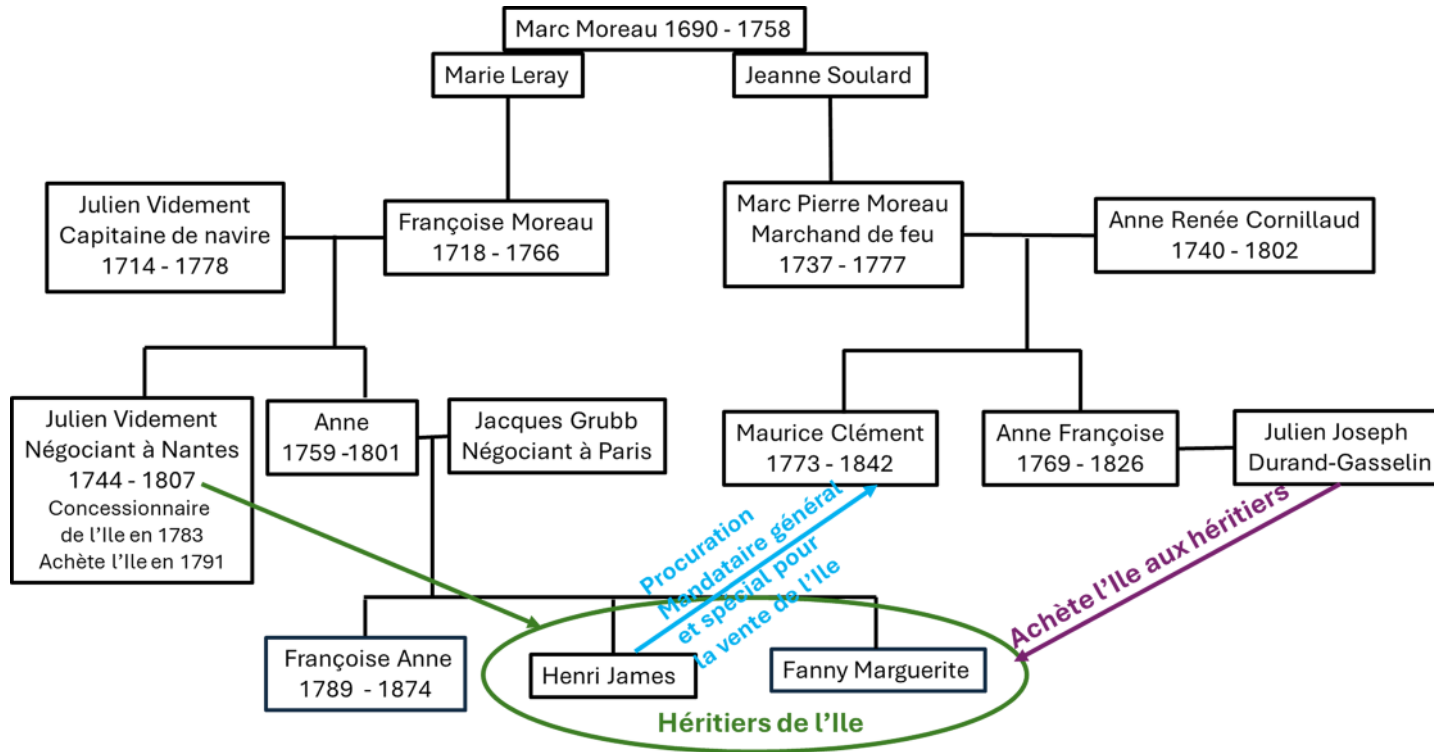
Marc Moreau 1690 - 1758

Marie Leray

Jeanne Soulard

Julien Videment
Capitaine de navire
1714 - 1778

Françoise Moreau
1718 - 1766

Marc Pierre Moreau
Marchand de feu
1737 - 1777

Anne Renée Cornillaud
1740 - 1802

Julien Videment
Négociant à Nantes
1744 - 1807
Concessionnaire
de l'Ile en 1783
Achète l'Ile en 1791

Anne
1759 -1801

Jacques Grubb
Négociant à Paris

Maurice Clément
1773 - 1842

Anne Françoise
1769 - 1826

Julien Joseph
Durand-Gasselin

Procuration
Mandataire général
et spécial pour
la vente de l'Ile

Achète l'Ile aux héritiers

Françoise Anne
1789 - 1874

Henri James

Fanny Marguerite

Héritiers de l'Ile